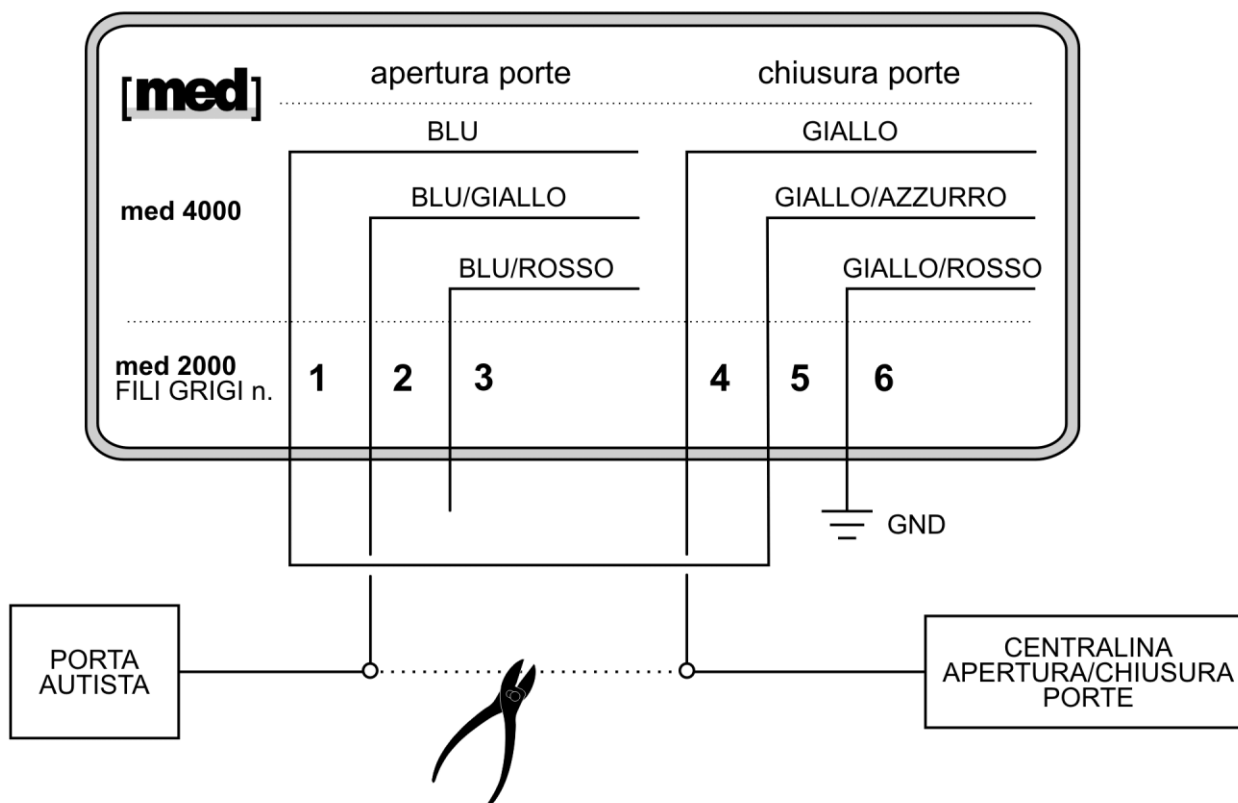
[med]

apertura porte

chiusura porte

BLU

GIALLO

med 4000

BLU/GIALLO

GIALLO/AZZURRO

BLU/ROSSO

GIALLO/ROSSO

med 2000
FILI GRIGI n.

1 2 3 4 5 6

GND

PORTA
AUTISTA

CENTRALINA
APERTURA/CHIUSURA
PORTE